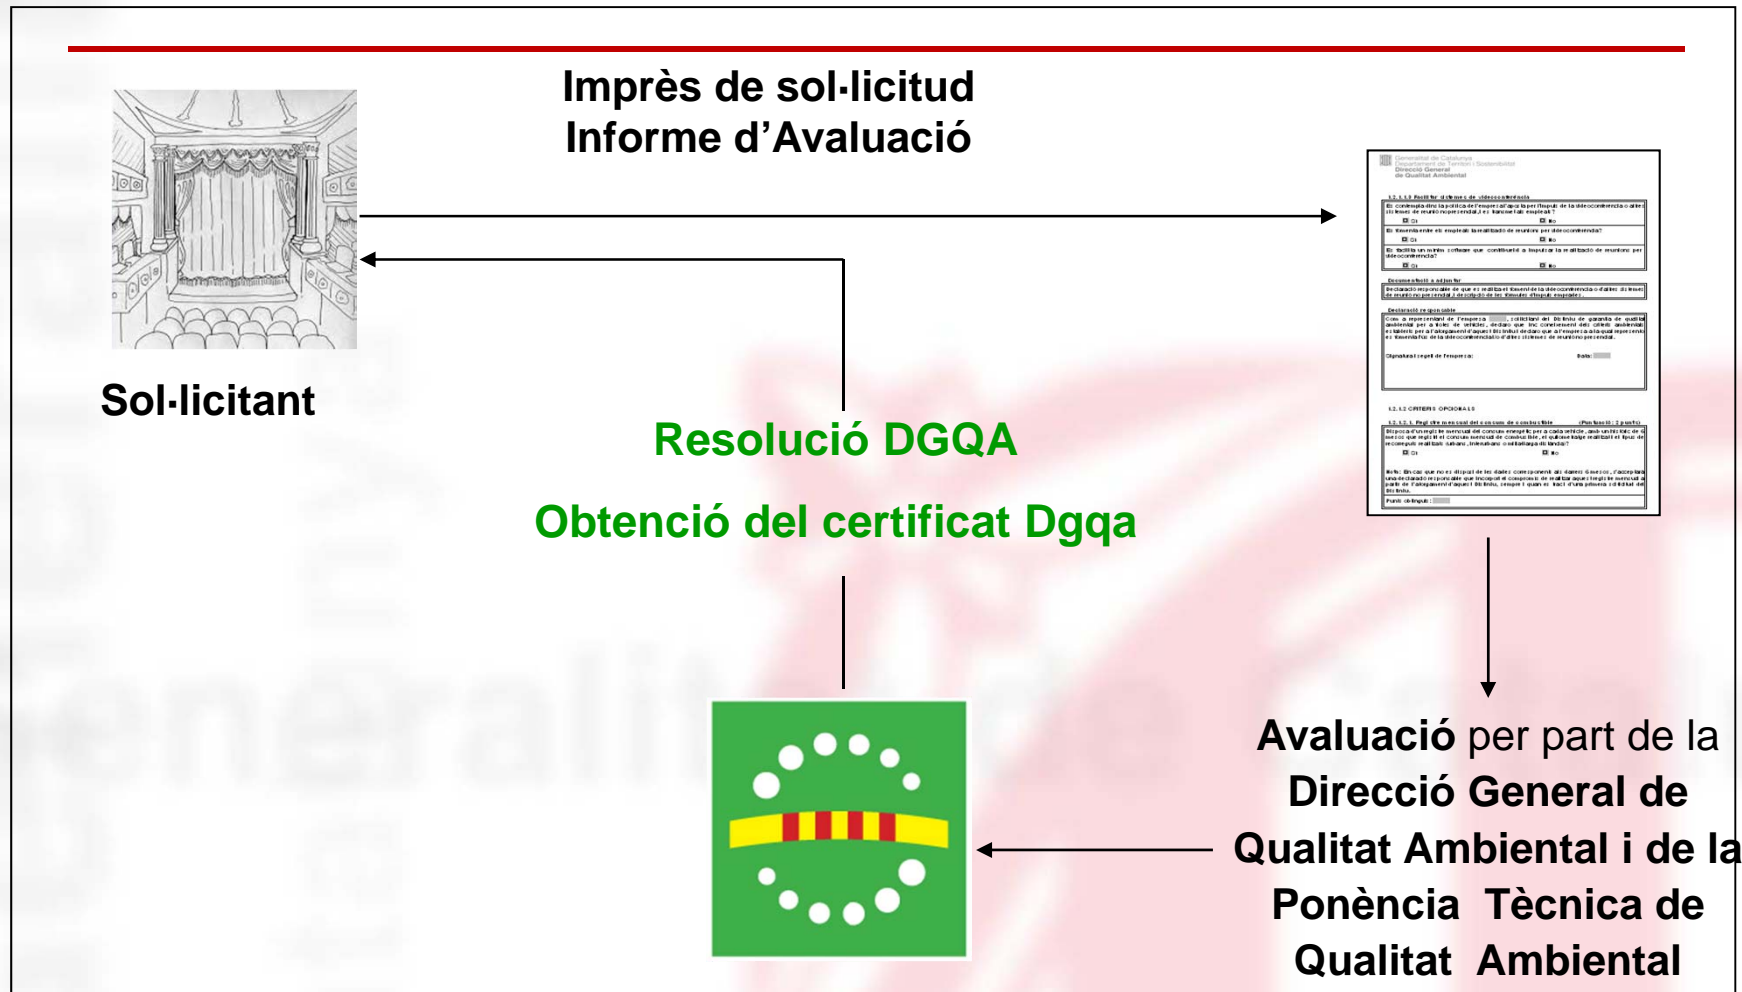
Imprès de sol·licitud
Informe d'Avaluació

Sol·licitant

Resolució DGQA

Obtenció del certificat Dgqa

Avaluació per part de la Direcció General de Qualitat Ambiental i de la Ponència Tècnica de Qualitat Ambiental